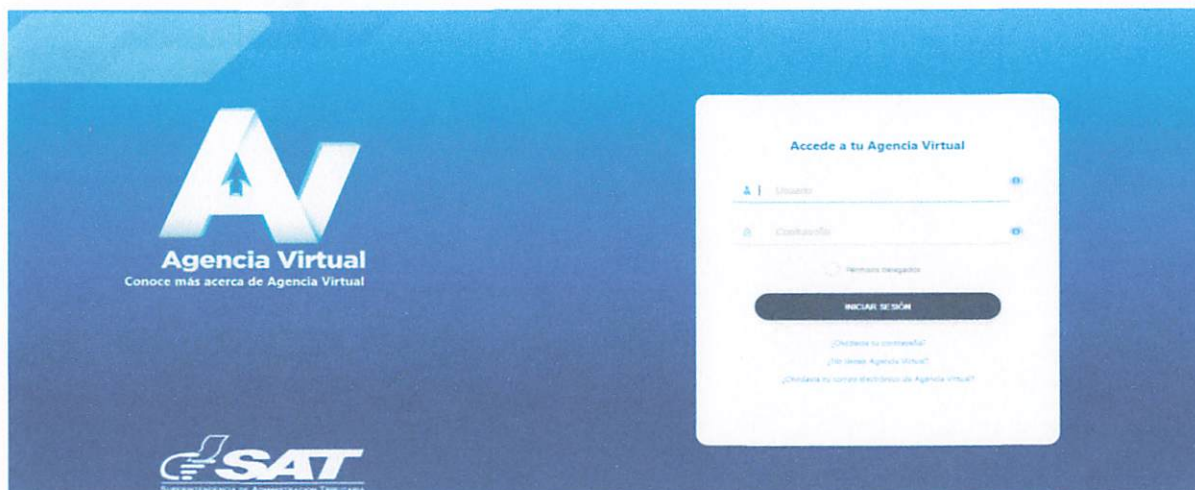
AV
Agencia Virtual
Conoce más acerca de Agencia Virtual

SAT
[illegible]

Accede a tu Agencia Virtual

Usuario

Contraseña

Permisos delegados

INICIAR SESIÓN

¿Olvidaste tu contraseña?
¿No tienes Agencia Virtual?
¿Olvidaste tu correo electrónico de Agencia Virtual?